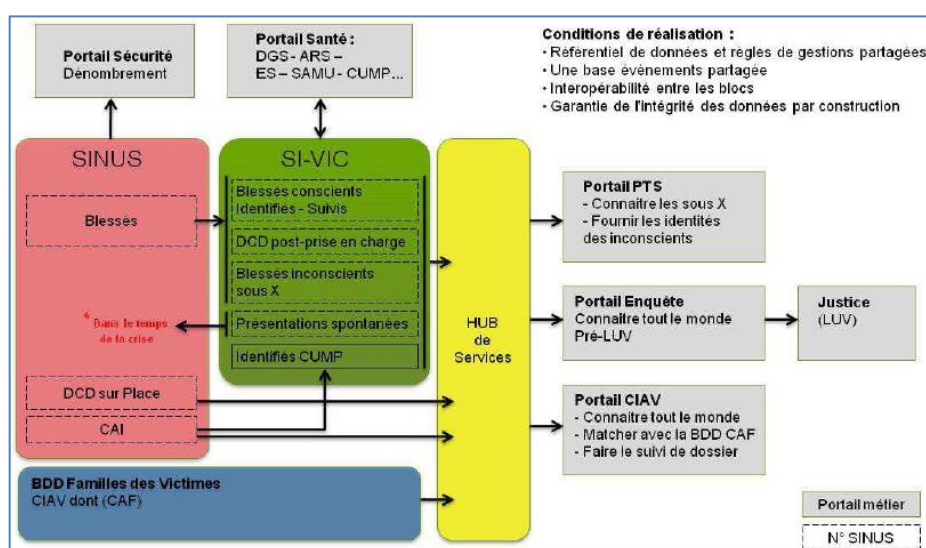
Portail Sécurité
Dénombrement

Portail Santé :
DGS - ARS –
ES – SAMU - CUMP...

Conditions de réalisation :
- Référentiel de données et règles de gestions partagées
- Une base évènements partagée
- Interopérabilité entre les blocs
- Garantie de l'intégrité des données par construction

SINUS

Blessés

* Dans le temps de la crise

DCD sur Place

CAI

SI-VIC

Blessés conscients Identifiés - Suivis

DCD post-prise en charge

Blessés inconscients sous X

Présentations spontanées

Identifiés CUMP

HUB de Services

Portail PTS
- Connaitre les sous X
- Fournir les identités des inconscients

Portail Enquête
Connaitre tout le monde
Pré-LUV

Justice
(LUV)

Portail CIAV
- Connaitre tout le monde
- Matcher avec la BDD CAF
- Faire le suivi de dossier

BDD Familles des Victimes
CIAV dont (CAF)

Portail métier

N° SINUS